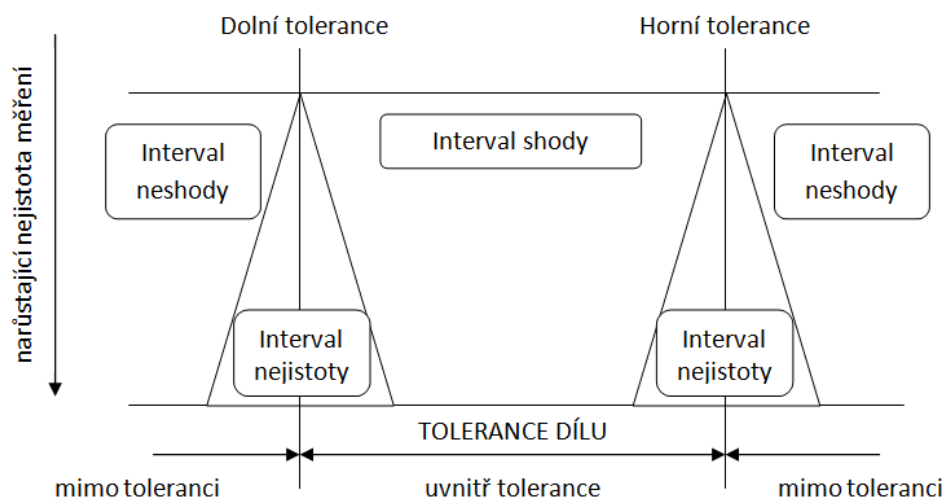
Dolní tolerance

Horní tolerance

narůstající nejistota měření

Interval neshody

Interval shody

Interval neshody

Interval nejistoty

Interval nejistoty

TOLERANCE DÍLU

mimo toleranci

uvnitř tolerance

mimo toleranci